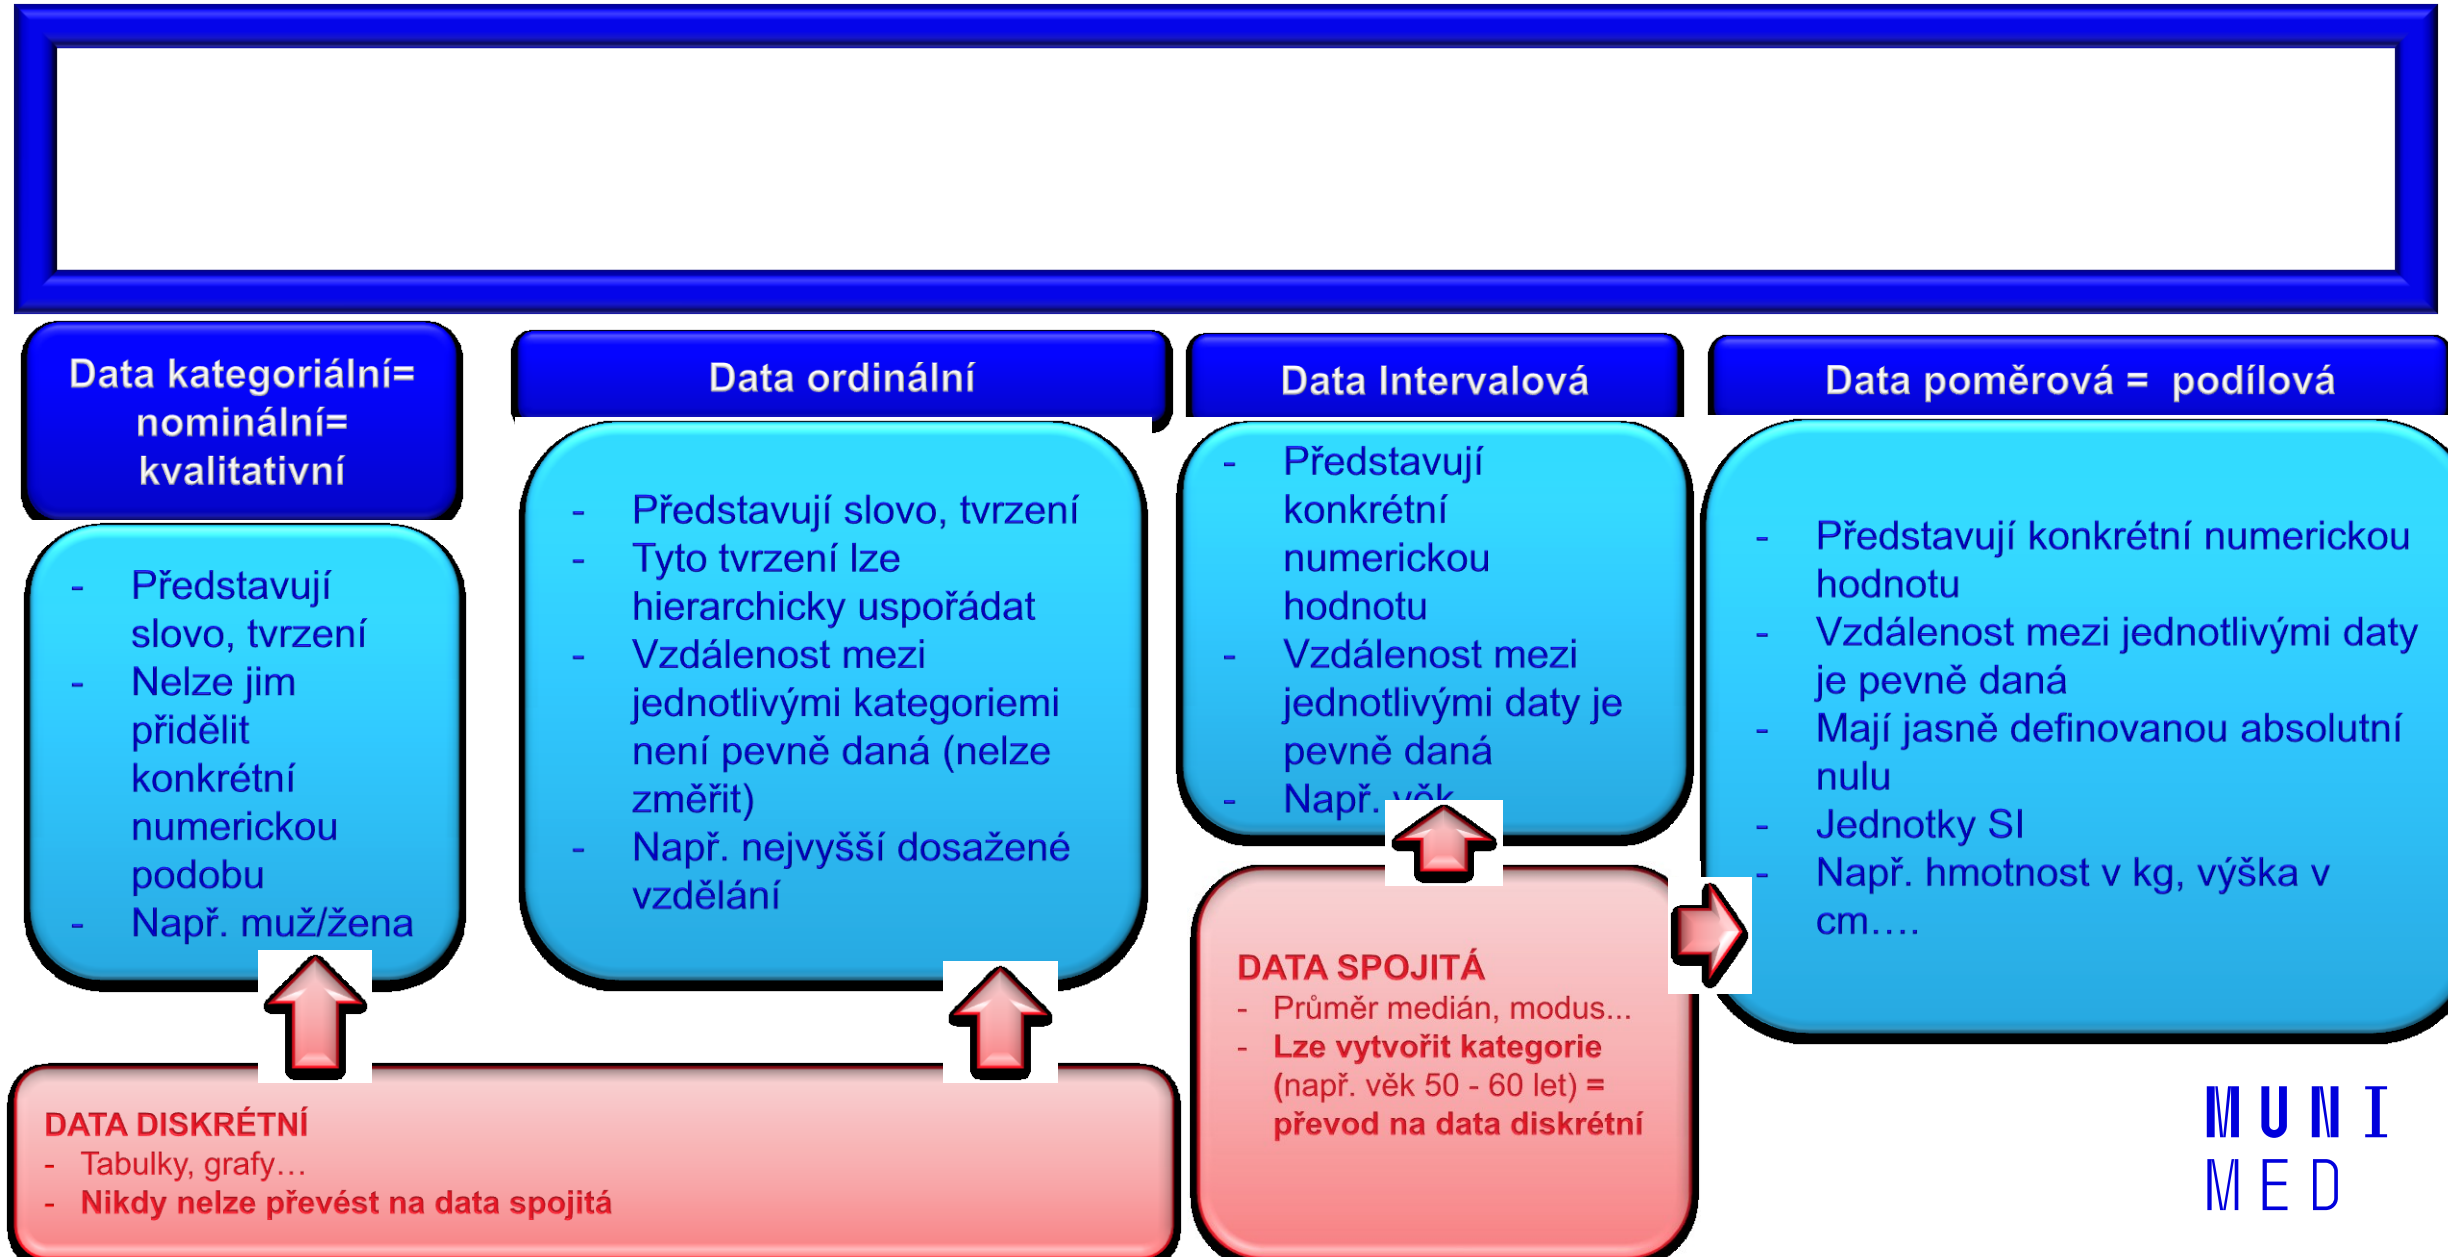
Data kategoriální= nominální= kvalitativní

- Představují slovo, tvrzení
- Nelze jim přidělit konkrétní numerickou podobu
- Např. muž/žena

Data ordinální

- Představují slovo, tvrzení
- Tyto tvrzení lze hierarchicky uspořádat
- Vzdálenost mezi jednotlivými kategoriemi není pevně daná (nelze změřit)
- Např. nejvyšší dosažené vzdělání

Data Intervalová

- Představují konkrétní numerickou hodnotu
- Vzdálenost mezi jednotlivými daty je pevně daná
- Např. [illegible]

Data poměrová = podílová

- Představují konkrétní numerickou hodnotu
- Vzdálenost mezi jednotlivými daty je pevně daná
- Mají jasně definovanou absolutní nulu
- Jednotky SI
- Např. hmotnost v kg, výška v cm….

DATA DISKRÉTNÍ
- Tabulky, grafy…
- Nikdy nelze převést na data spojitá

DATA SPOJITÁ
- Průměr medián, modus...
- Lze vytvořit kategorie (např. věk 50 - 60 let) = převod na data diskrétní

MUNI
MED